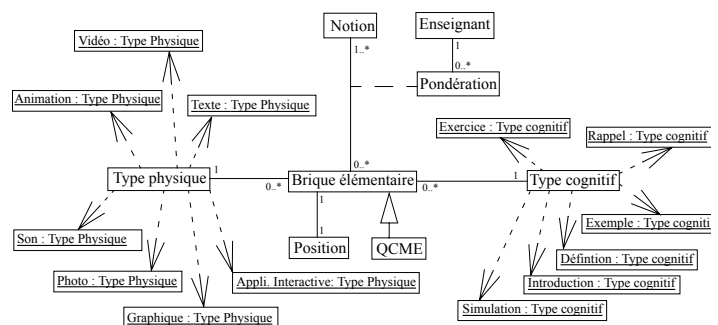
Notion

Enseignant

Vidéo : Type Physique

1..*

1

0..*

Pondération

Animation : Type Physique

Texte : Type Physique

Exercice : Type cognitif

Rappel : Type cognitif

1

0..*

1

Type physique

0..*

Brique élémentaire

0..*

Type cognitif

1

Exemple : Type cognitif

Son : Type Physique

Position

QCME

Défintion : Type cognitif

Introduction : Type cognitif

Photo : Type Physique

Appli. Interactive: Type Physique

Simulation : Type cognitif

Graphique : Type Physique